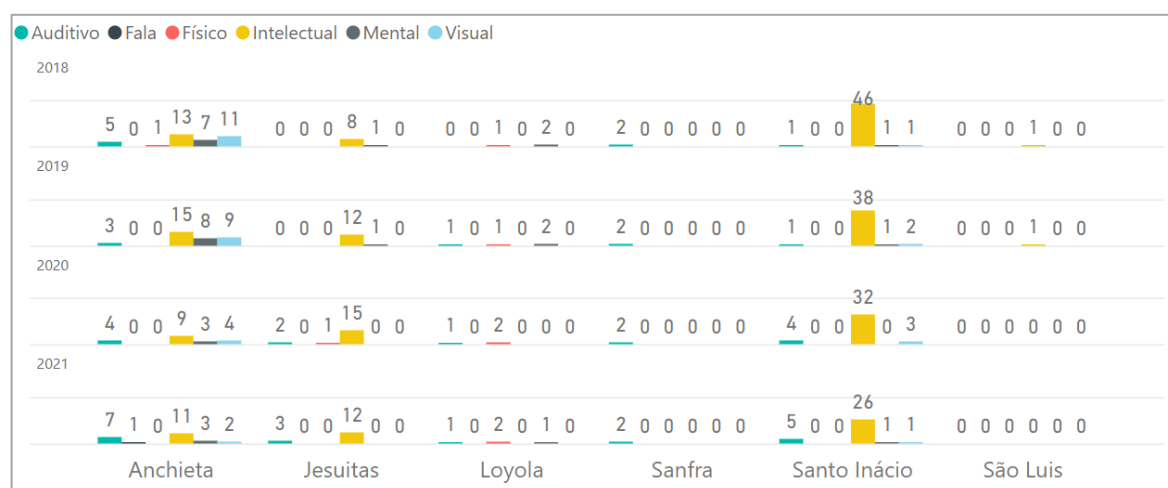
Auditivo Fala Físico Intelectual Mental Visual

2018

| | Anchieta | Jesuitas | Loyola | Sanfra | Santo Inácio | São Luis |
|---|---|---|---|---|---|---|
| 2018 | 5 0 1 13 7 11 | 0 0 0 8 1 0 | 0 0 1 0 2 0 | 2 0 0 0 0 0 | 1 0 0 46 1 1 | 0 0 0 1 0 0 |
| 2019 | 3 0 0 15 8 9 | 0 0 0 12 1 0 | 1 0 1 0 2 0 | 2 0 0 0 0 0 | 1 0 0 38 1 2 | 0 0 0 1 0 0 |
| 2020 | 4 0 0 9 3 4 | 2 0 1 15 0 0 | 1 0 2 0 0 0 | 2 0 0 0 0 0 | 4 0 0 32 0 3 | 0 0 0 0 0 0 |
| 2021 | 7 1 0 11 3 2 | 3 0 0 12 0 0 | 1 0 2 0 1 0 | 2 0 0 0 0 0 | 5 0 0 26 1 1 | 0 0 0 0 0 0 |

Anchieta Jesuitas Loyola Sanfra Santo Inácio São Luis